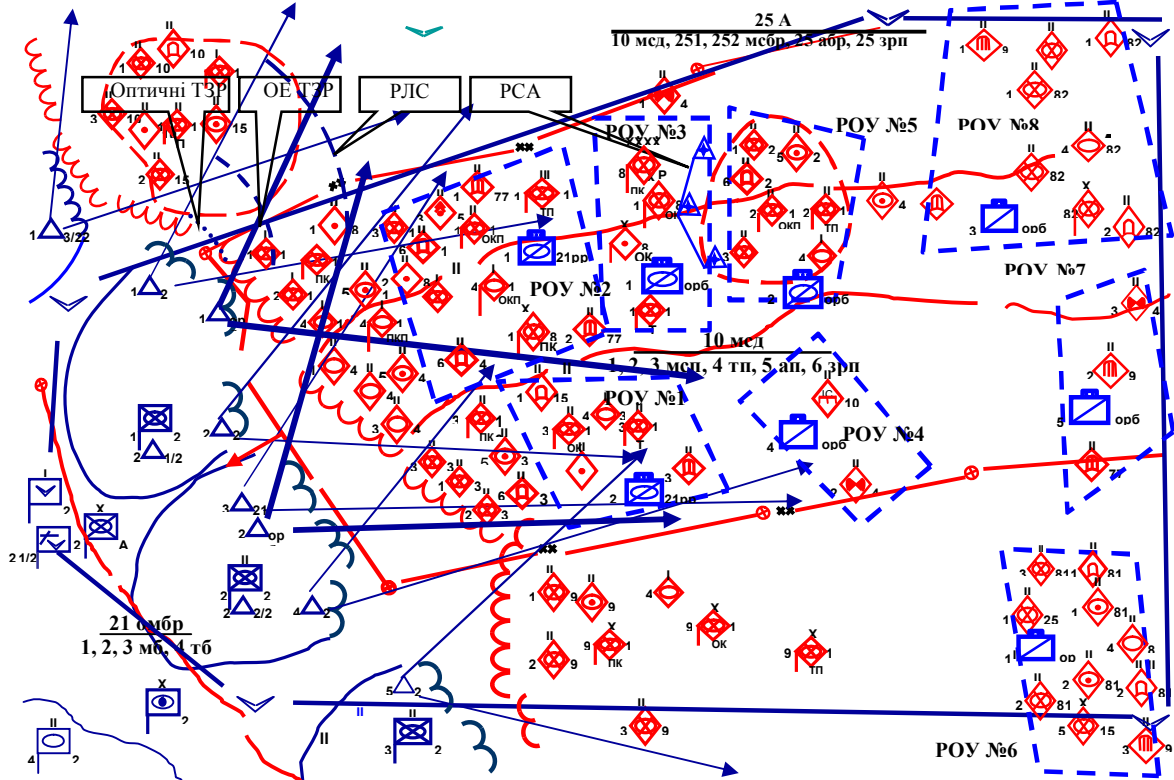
25 А
10 мсд, 251, 252 мсбр, 25 абр, 25 зрп

Оптичні ТЗР
ОЕ ТЗР
РЛС
РСА

РОУ №3
РОУ №5
РОУ №8
РОУ №2
РОУ №7
РОУ №1
РОУ №4
РОУ №6

10 мсд
1, 2, 3 мсп, 4 тп, 5 ап, 6 зрп

21 омбр
1, 2, 3 мб, 4 тб

орб
орб
орб
орб
орб
21рр
21рр
ОКП
ОКП
ПК
ТП
ОК
77
82
81
15
10
9
25
1/2
2/2
3/22
2 1/2
ор
ор